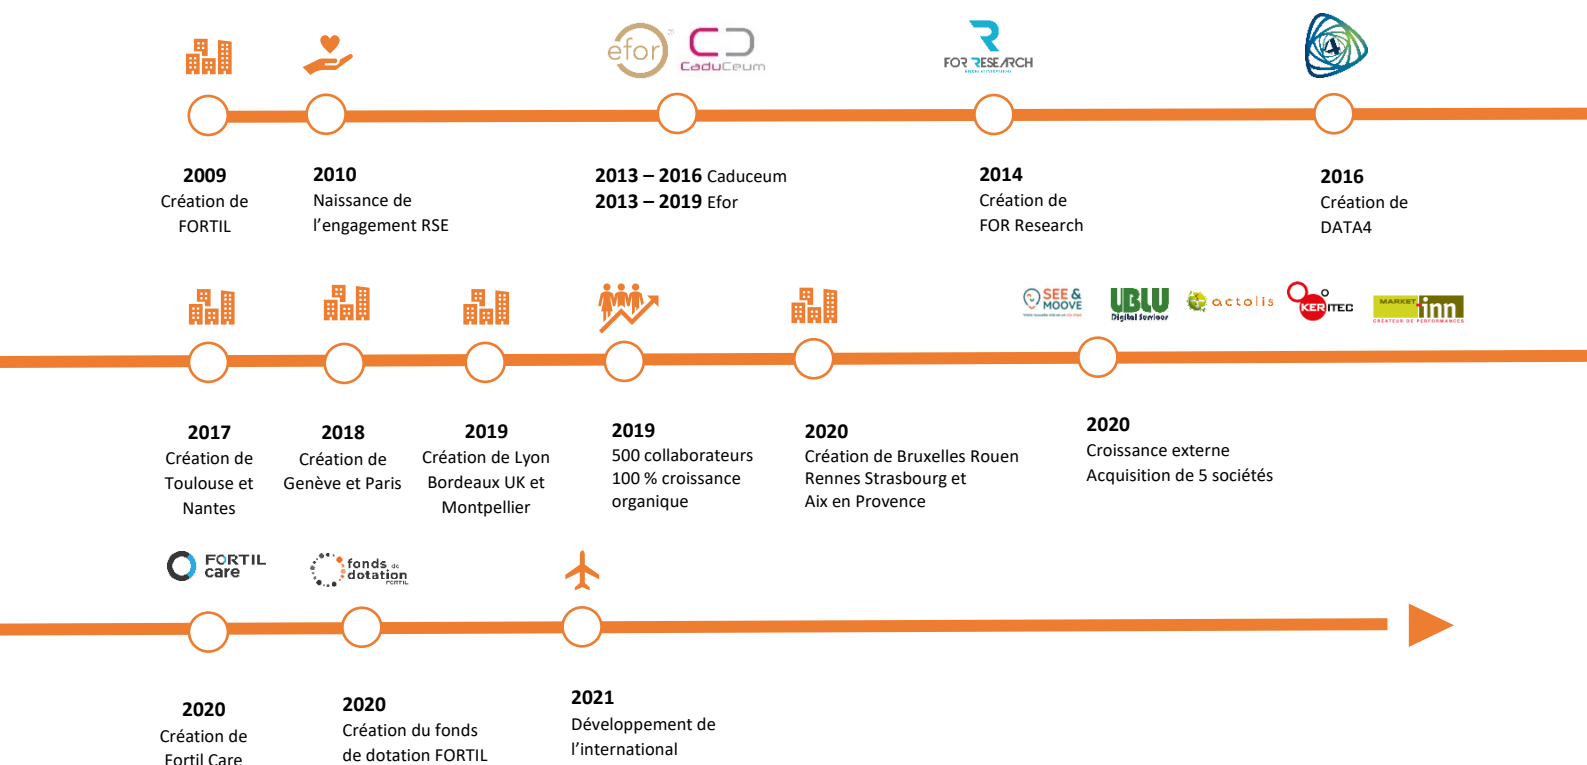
efor

CaduCeum

FOR RESEARCH

2009
Création de FORTIL

2010
Naissance de l'engagement RSE

2013 – 2016 Caduceum
2013 – 2019 Efor

2014
Création de FOR Research

2016
Création de DATA4

SEE & MOOVE

UBLU Digital Services

actolis

KERITEC

MARKET inn

2017
Création de Toulouse et Nantes

2018
Création de Genève et Paris

2019
Création de Lyon Bordeaux UK et Montpellier

2019
500 collaborateurs
100 % croissance organique

2020
Création de Bruxelles Rouen Rennes Strasbourg et Aix en Provence

2020
Croissance externe
Acquisition de 5 sociétés

FORTIL care

fonds de dotation FORTIL

2020
Création de Fortil Care

2020
Création du fonds de dotation FORTIL

2021
Développement de l'international